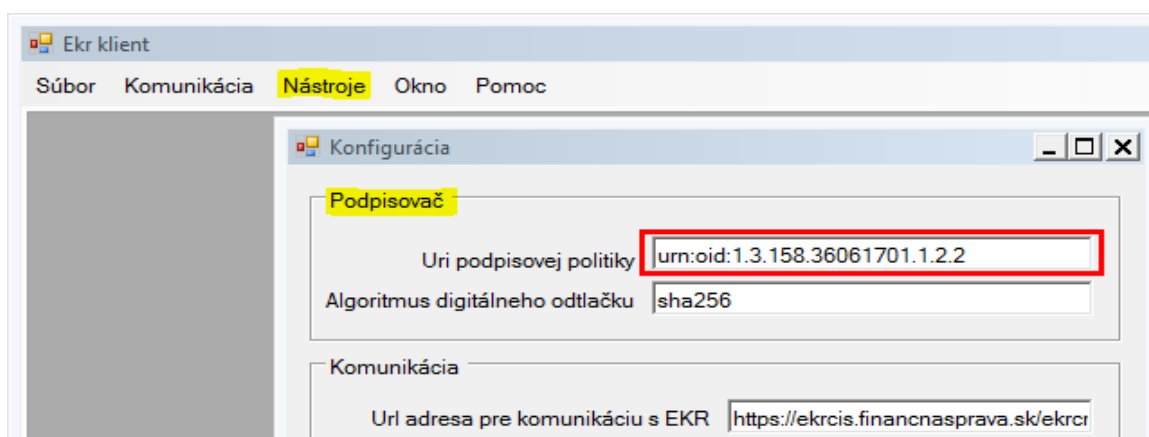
Ekr klient

Súbor Komunikácia Nástroje Okno Pomoc

Konfigurácia

Podpisovač

Uri podpisovej politiky urn:oid:1.3.158.36061701.1.2.2

Algoritmus digitálneho odtlačku sha256

Komunikácia

Url adresa pre komunikáciu s EKR https://ekrcis.financnasprava.sk/ekrcı